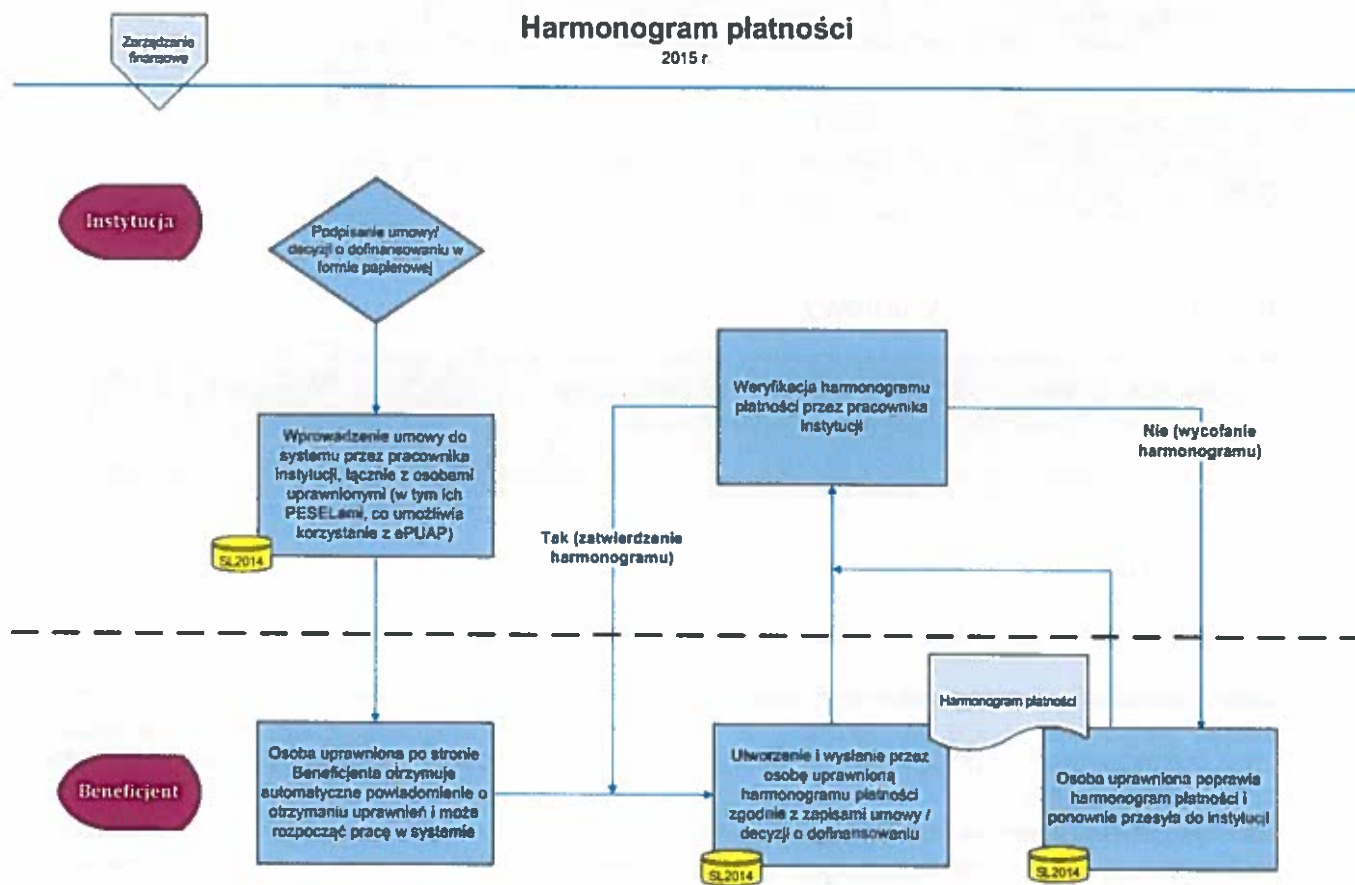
Zarządzanie finansowe

Harmonogram płatności
2015 r.

Instytucja

Podpisanie umowy/ decyzji o dofinansowaniu w formie papierowej

Wprowadzenie umowy do systemu przez pracownika instytucji, łącznie z osobami uprawnionymi (w tym ich PESELami, co umożliwia korzystanie z ePUAP)

SL2014

Weryfikacja harmonogramu płatności przez pracownika instytucji

Nie (wycofanie harmonogramu)

Tak (zatwierdzenie harmonogramu)

Harmonogram płatności

Beneficjent

Osoba uprawniona po stronie Beneficjenta otrzymuje automatyczne powiadomienie o otrzymaniu uprawnień i może rozpocząć pracę w systemie

Utworzenie i wysłanie przez osobę uprawnioną harmonogramu płatności zgodnie z zapisami umowy / decyzji o dofinansowaniu

SL2014

Osoba uprawniona poprawia harmonogram płatności i ponownie przesyła do instytucji

SL2014